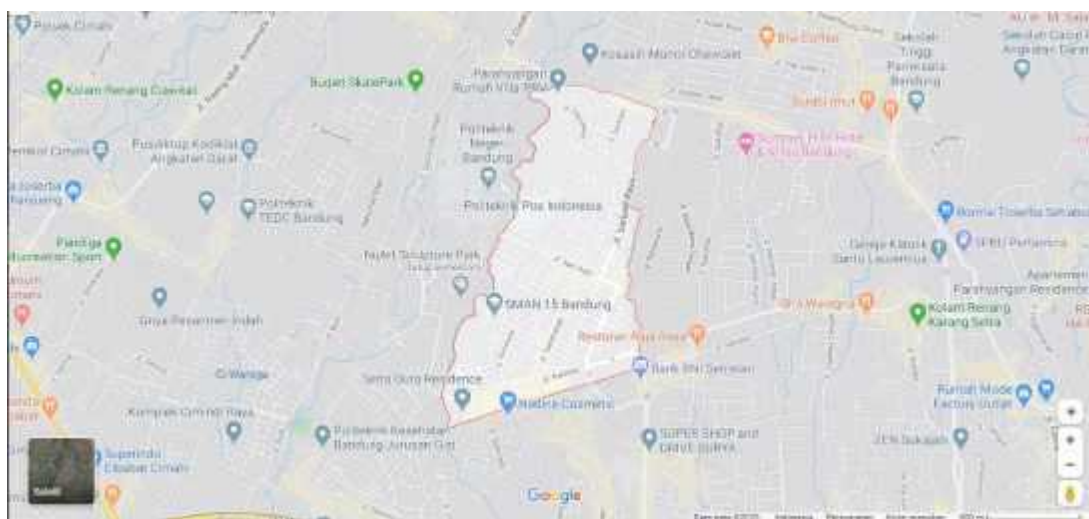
Polsek Cimahi
Kolam Renang Cuwitai
Bujait SkatePark
Parahyangan Rumah Villa
Kosasih Motor Chevrolet
Sekolah Tinggi Pariwisata Bandung
Sekolah Calon Perwira Angkatan Darat
Pusdiktop Kodiklat Angkatan Darat
Politeknik Negeri Bandung
Politeknik Pos Indonesia
Politeknik TEDC Bandung
Nyland Sculpture Park
SMAN 15 Bandung
Griya Pesanggrahan Indah
Ciwaruga
Setra Duta Residence
Natasha Cosmetic
Bank BNI Sarijadi
Restoran
Politeknik Kesehatan Bandung Jurusan Gizi
Komplek Cimindi Raya
SUPER SHOP and DRIVE SURYA
Kolam Renang Karang Setra
Rumah Mode Factory Outlet
Parahyangan Residence
SPBU Pertamina
Gereja Katolik Santo Laurentius
Google
Satelit
+
−
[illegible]